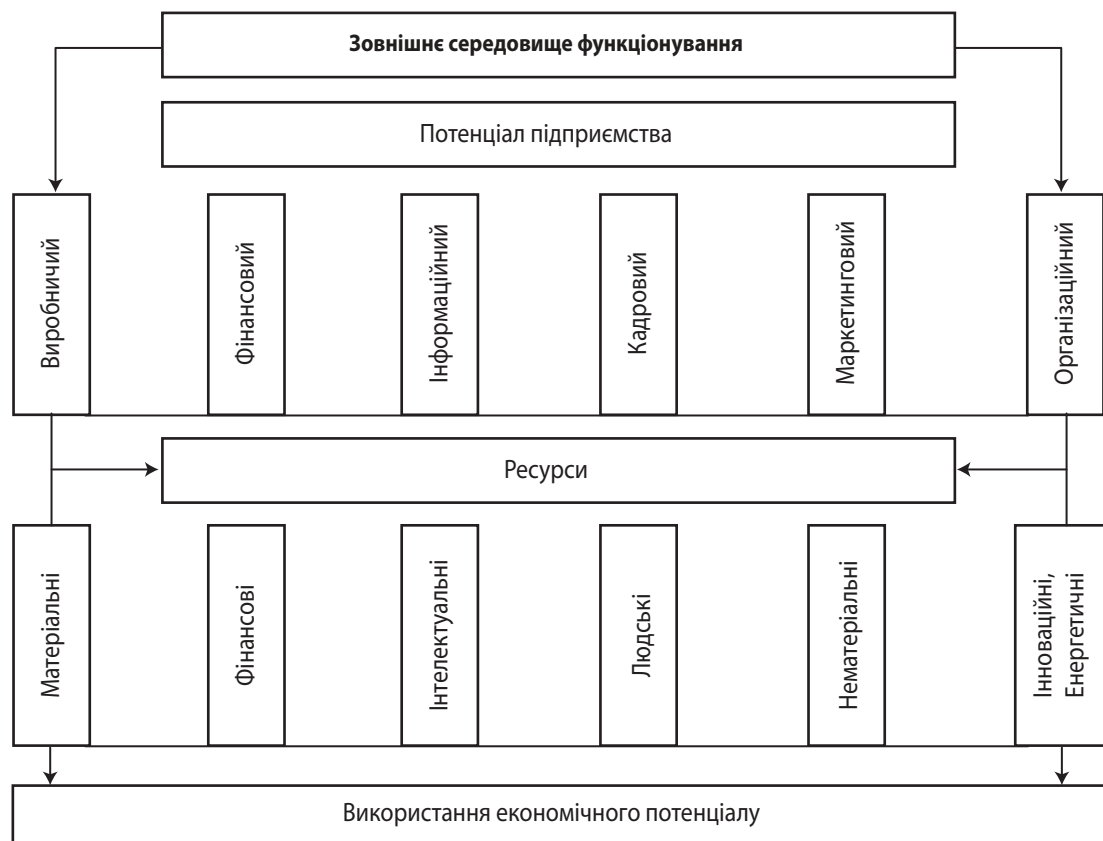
Зовнішнє середовище функціонування

Потенціал підприємства

Виробничий

Фінансовий

Інформаційний

Кадровий

Маркетинговий

Організаційний

Ресурси

Матеріальні

Фінансові

Інтелектуальні

Людські

Нематеріальні

Інноваційні, Енергетичні

Використання економічного потенціалу